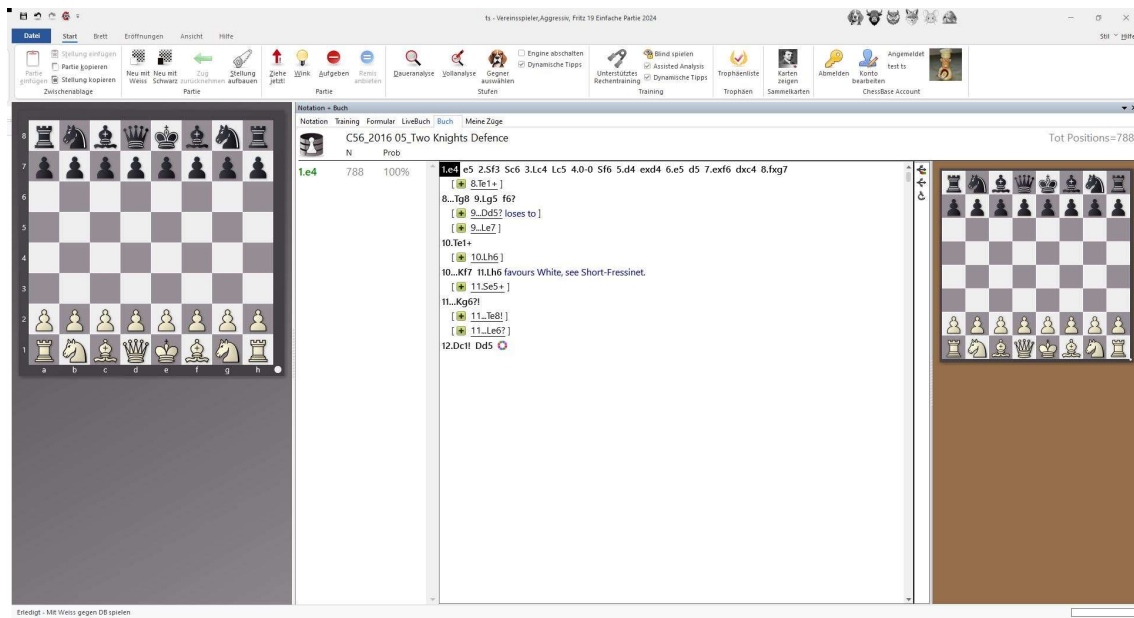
ts - Vereinsspieler,Aggressiv, Fritz 19 Einfache Partie 2024

Datei Start Brett Eröffnungen Ansicht Hilfe

Stil Hilfe

Partie einfügen Stellung einfügen Partie kopieren Stellung kopieren Zwischenablage

Neu mit Weiss Neu mit Schwarz Zug zurücknehmen Stellung aufbauen Partie

Ziehe jetzt! Wink Aufgeben Remis anbieten Partie

Daueranalyse Vollanalyse Gegner auswählen Engine abschalten Dynamische Tipps Stufen

Unterstütztes Rechentraining Blind spielen Assisted Analysis Dynamische Tipps Training

Trophäenliste Trophäen

Karten zeigen Sammelkarten

Abmelden Konto bearbeiten Angemeldet test ts ChessBase Account

Notation + Buch

Notation Training Formular LiveBuch Buch Meine Züge

C56_2016 05_Two Knights Defence

N Prob

Tot Positions=788

1.e4 788 100%

1.e4 e5 2.Sf3 Sc6 3.Lc4 Lc5 4.0-0 Sf6 5.d4 exd4 6.e5 d5 7.exf6 dxc4 8.fxg7
[ 8.Te1+ ]
8...Tg8 9.Lg5 f6?
[ 9...Dd5? loses to ]
[ 9...Le7 ]
10.Te1+
[ 10.Lh6 ]
10...Kf7 11.Lh6 favours White, see Short-Fressinet.
[ 11.Se5+ ]
11...Kg6?!
[ 11...Te8! ]
[ 11...Le6? ]
12.Dc1! Dd5

a b c d e f g h
8 7 6 5 4 3 2 1

Erledigt - Mit Weiss gegen DB spielen